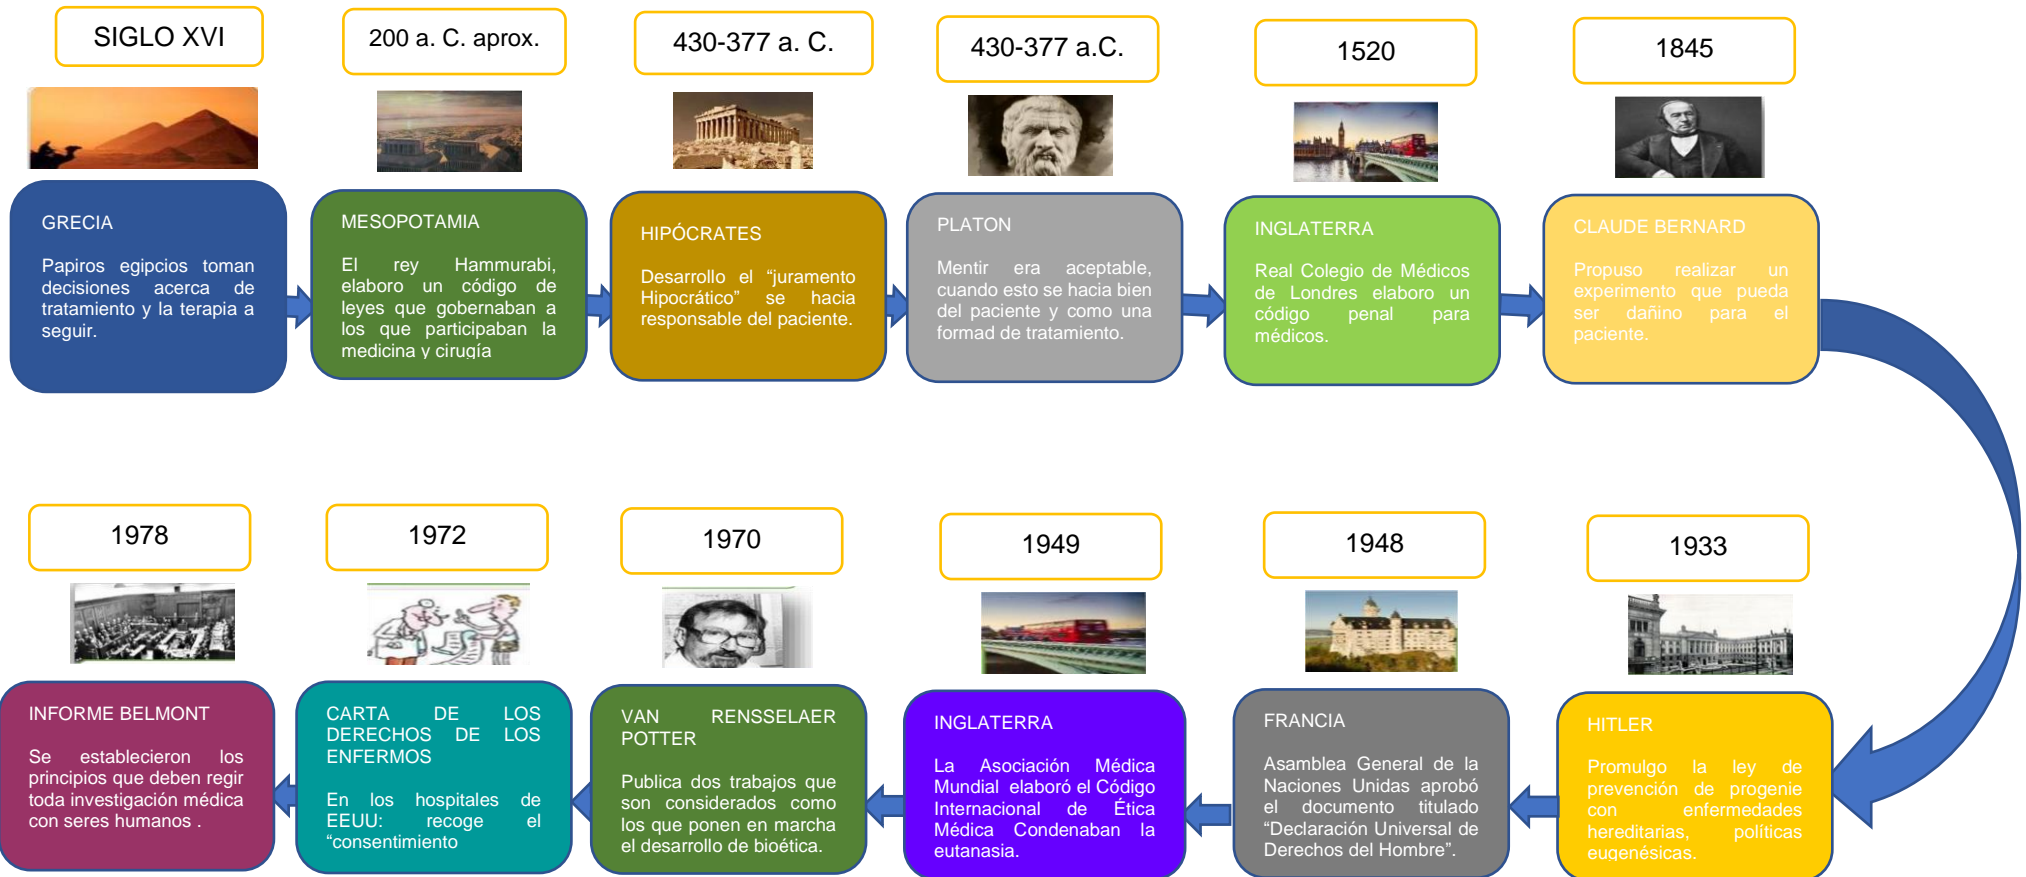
SIGLO XVI

200 a. C. aprox.

430-377 a. C.

430-377 a.C.

1520

1845

GRECIA

Papiros egipcios toman decisiones acerca de tratamiento y la terapia a seguir.

MESOPOTAMIA

El rey Hammurabi, elaboro un código de leyes que gobernaban a los que participaban la medicina y cirugía

HIPÓCRATES

Desarrollo el “juramento Hipocrático” se hacia responsable del paciente.

PLATON

Mentir era aceptable, cuando esto se hacia bien del paciente y como una formad de tratamiento.

INGLATERRA

Real Colegio de Médicos de Londres elaboro un código penal para médicos.

CLAUDE BERNARD

Propuso realizar un experimento que pueda ser dañino para el paciente.

1978

1972

1970

1949

1948

1933

INFORME BELMONT

Se establecieron los principios que deben regir toda investigación médica con seres humanos .

CARTA DE LOS DERECHOS DE LOS ENFERMOS

En los hospitales de EEUU: recoge el “consentimiento

VAN RENSSELAER POTTER

Publica dos trabajos que son considerados como los que ponen en marcha el desarrollo de bioética.

INGLATERRA

La Asociación Médica Mundial elaboró el Código Internacional de Ética Médica Condenaban la eutanasia.

FRANCIA

Asamblea General de la Naciones Unidas aprobó el documento titulado “Declaración Universal de Derechos del Hombre”.

HITLER

Promulgo la ley de prevención de progenie con enfermedades hereditarias, políticas eugenésicas.